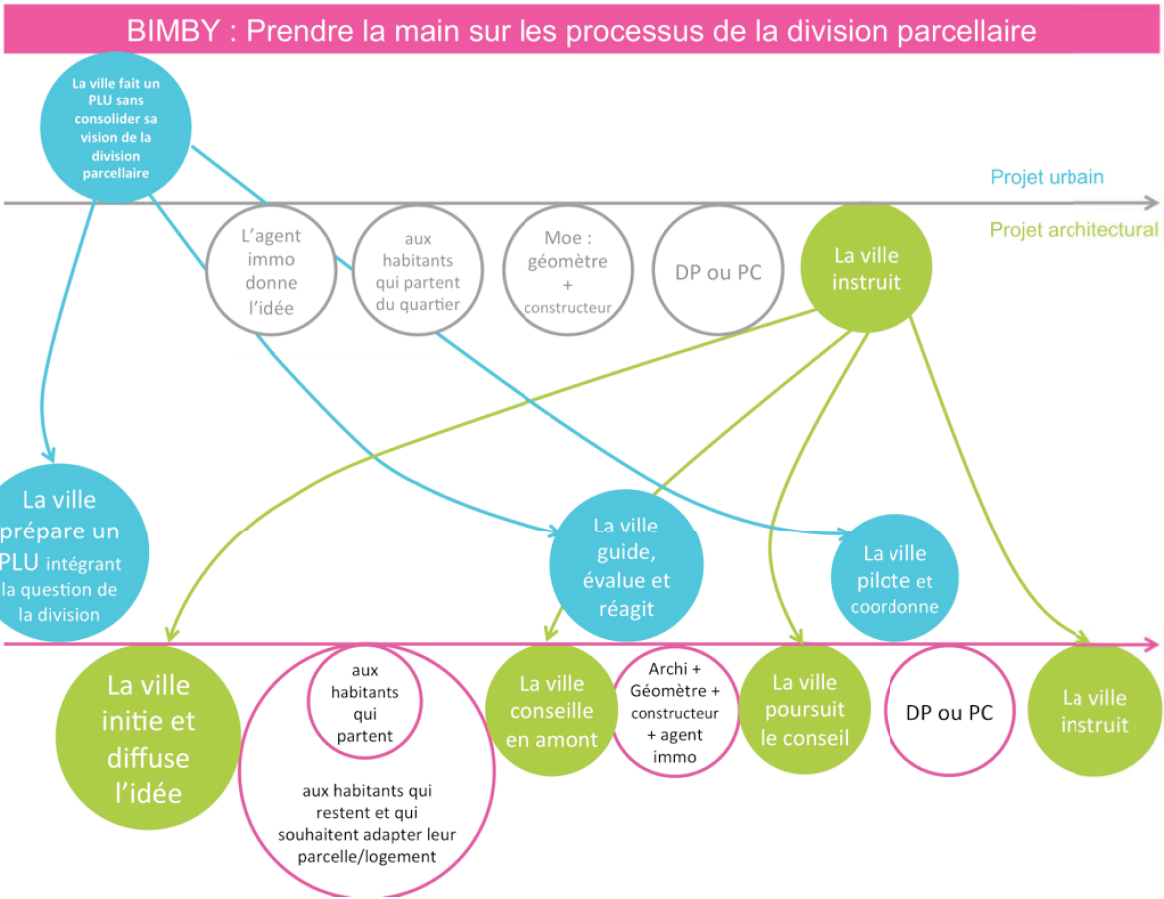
BIMBY : Prendre la main sur les processus de la division parcellaire

La ville fait un PLU sans consolider sa vision de la division parcellaire

Projet urbain

Projet architectural

L'agent immo donne l'idée

aux habitants qui partent du quartier

Moe : géomètre + constructeur

DP ou PC

La ville instruit

La ville prépare un PLU intégrant la question de la division

La ville guide, évalue et réagit

La ville pilote et coordonne

La ville initie et diffuse l'idée

aux habitants qui partent

aux habitants qui restent et qui souhaitent adapter leur parcelle/logement

La ville conseille en amont

Archi + Géomètre + constructeur + agent immo

La ville poursuit le conseil

DP ou PC

La ville instruit